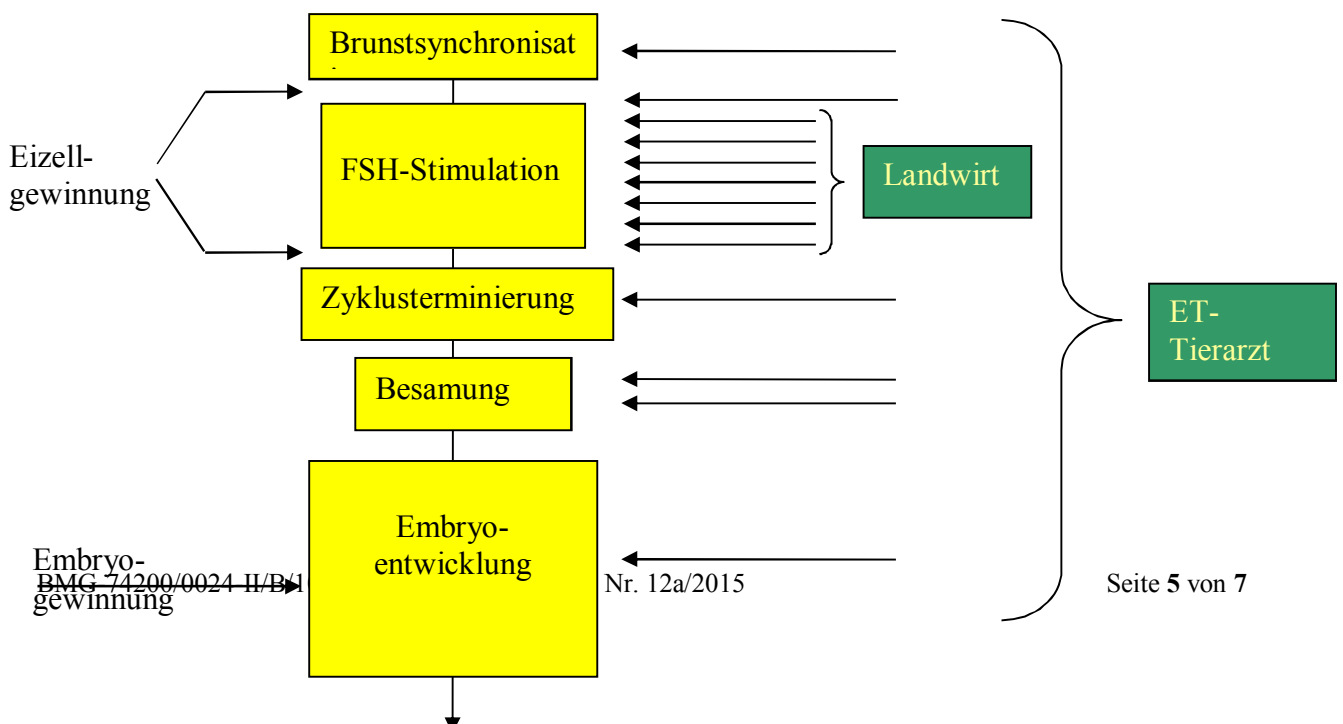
Brunstsynchronisat

Eizell-
gewinnung

FSH-Stimulation

Landwirt

Zyklusterminierung

ET-
Tierarzt

Besamung

Embryo-
entwicklung

Embryo-
gewinnung

BMG-74200/0024-II/B/1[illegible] Nr. 12a/2015 Seite **5** von **7**